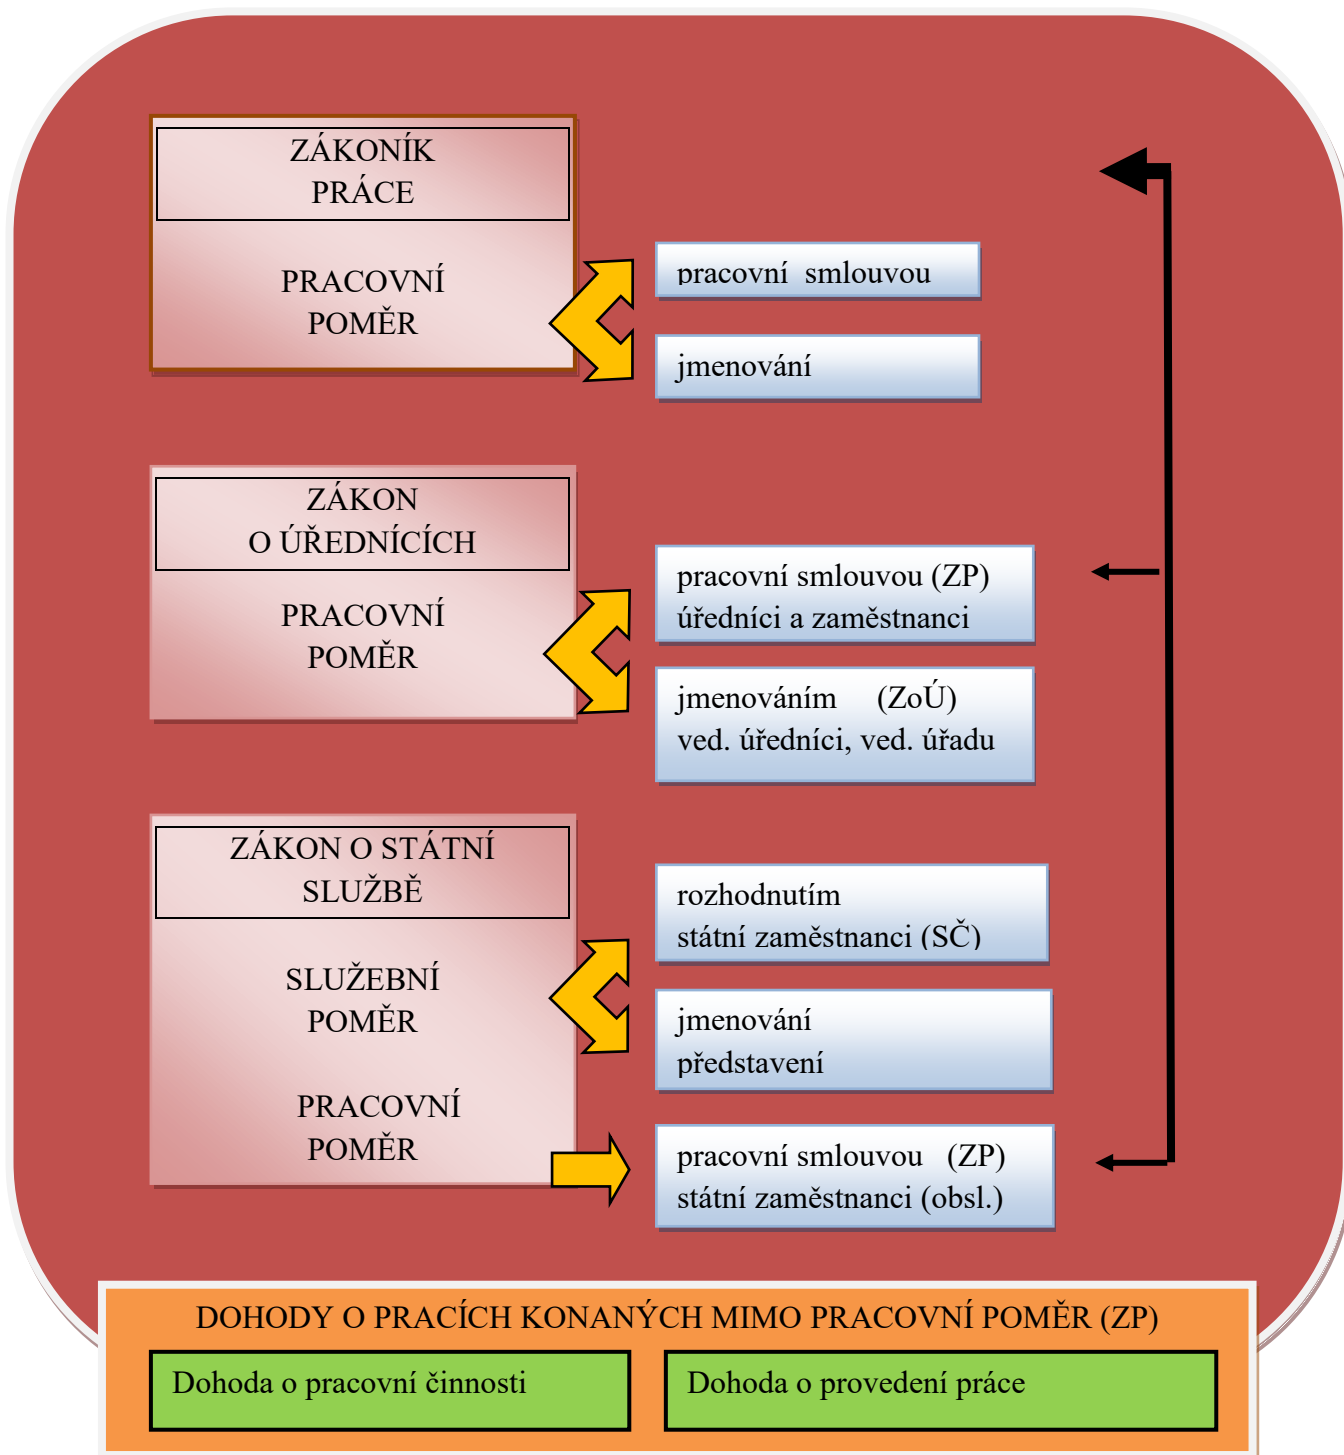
ZÁKONÍK PRÁCE

PRACOVNÍ POMĚR

pracovní smlouvou

jmenování

ZÁKON O ÚŘEDNÍCÍCH

PRACOVNÍ POMĚR

pracovní smlouvou (ZP) úředníci a zaměstnanci

jmenováním (ZoÚ) ved. úředníci, ved. úřadu

ZÁKON O STÁTNÍ SLUŽBĚ

SLUŽEBNÍ POMĚR

PRACOVNÍ POMĚR

rozhodnutím státní zaměstnanci (SČ)

jmenování představení

pracovní smlouvou (ZP) státní zaměstnanci (obsl.)

DOHODY O PRACÍCH KONANÝCH MIMO PRACOVNÍ POMĚR (ZP)

Dohoda o pracovní činnosti

Dohoda o provedení práce